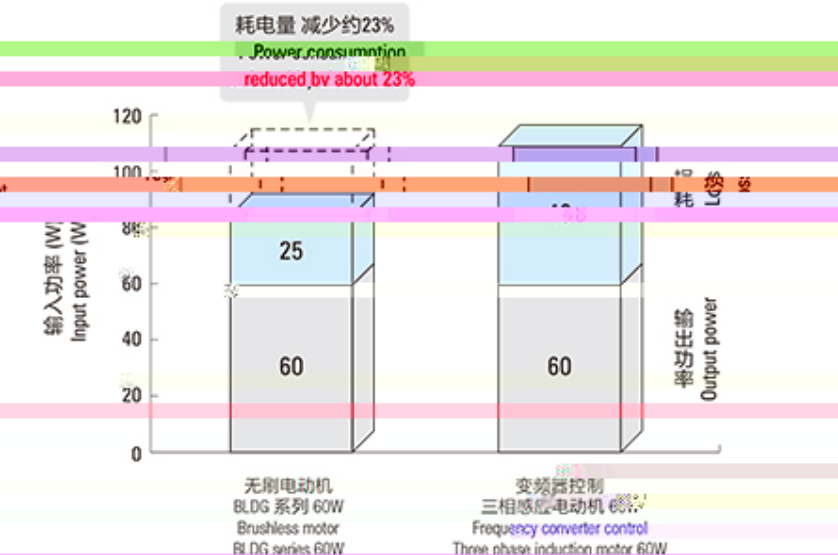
耗电量 减少约23%
Power consumption
reduced by about 23%

120
100
80
60
40
20
0

输入功率 (W)
Input power (W)

25
60
60

损耗
Loss

输出功率
Output power

无刷电动机
BLDG 系列 60W
Brushless motor
BLDG series 60W

变频器控制
三相感应电动机 60W
Frequency converter control
Three phase induction motor 60W